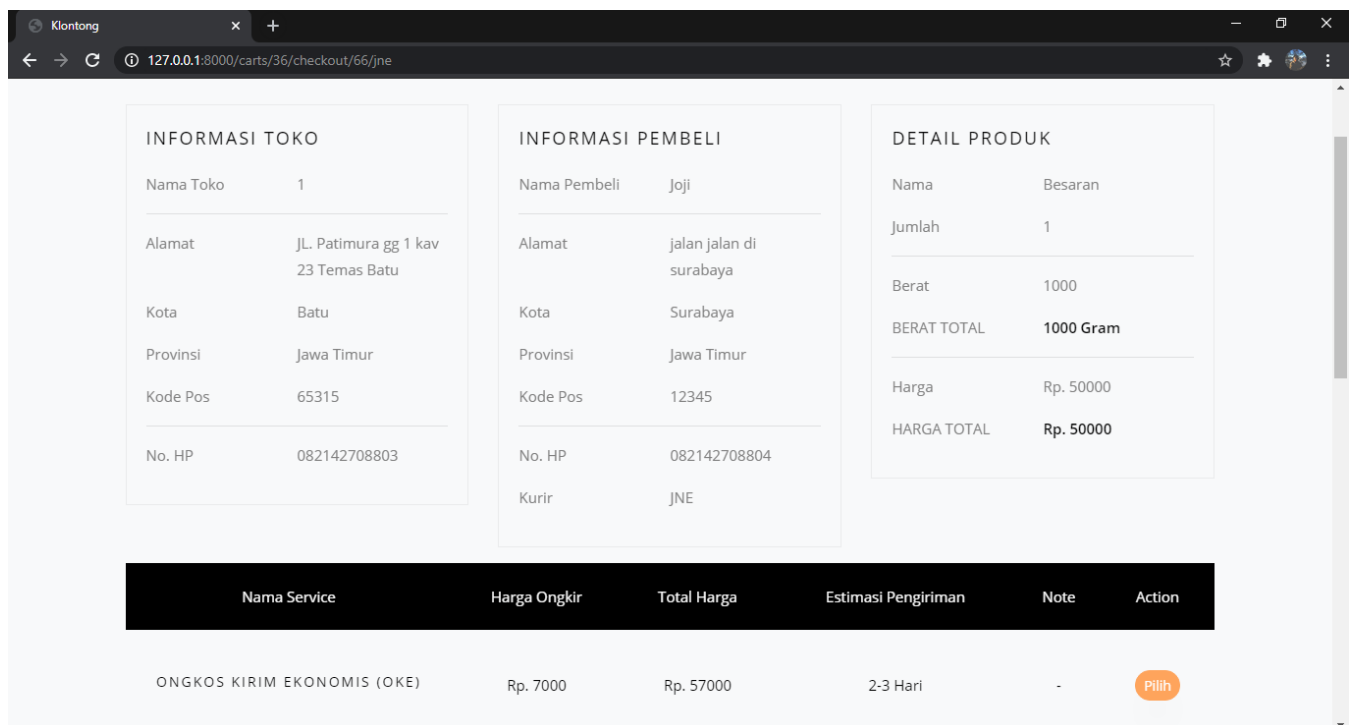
Klontong

127.0.0.1:8000/carts/36/checkout/66/jne

INFORMASI TOKO

| | |
|---|---|
| Nama Toko | 1 |
| Alamat | JL. Patimura gg 1 kav 23 Temas Batu |
| Kota | Batu |
| Provinsi | Jawa Timur |
| Kode Pos | 65315 |
| No. HP | 082142708803 |

INFORMASI PEMBELI

| | |
|---|---|
| Nama Pembeli | Joji |
| Alamat | jalan jalan di surabaya |
| Kota | Surabaya |
| Provinsi | Jawa Timur |
| Kode Pos | 12345 |
| No. HP | 082142708804 |
| Kurir | JNE |

DETAIL PRODUK

| | |
|---|---|
| Nama | Besaran |
| Jumlah | 1 |
| Berat | 1000 |
| BERAT TOTAL | 1000 Gram |
| Harga | Rp. 50000 |
| HARGA TOTAL | Rp. 50000 |

| Nama Service | Harga Ongkir | Total Harga | Estimasi Pengiriman | Note | Action |
|---|---|---|---|---|---|
| ONGKOS KIRIM EKONOMIS (OKE) | Rp. 7000 | Rp. 57000 | 2-3 Hari | - | Pilih |